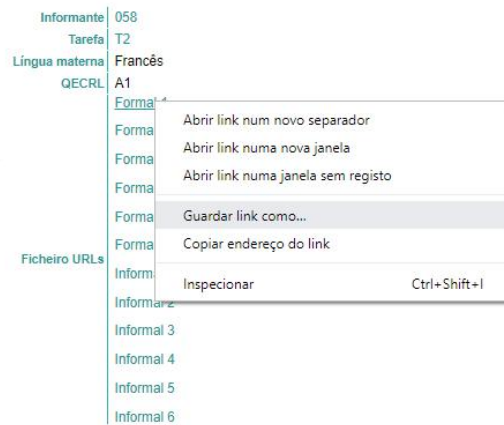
Informante 058
Tarefa T2
Língua materna Francês
QECRL A1

Ficheiro URLs

Formal 1
Forma
Forma
Forma
Forma
Forma
Inform
Informal 2
Informal 3
Informal 4
Informal 5
Informal 6

Abrir link num novo separador
Abrir link numa nova janela
Abrir link numa janela sem registo
Guardar link como...
Copiar endereço do link
Inspecionar Ctrl+Shift+I